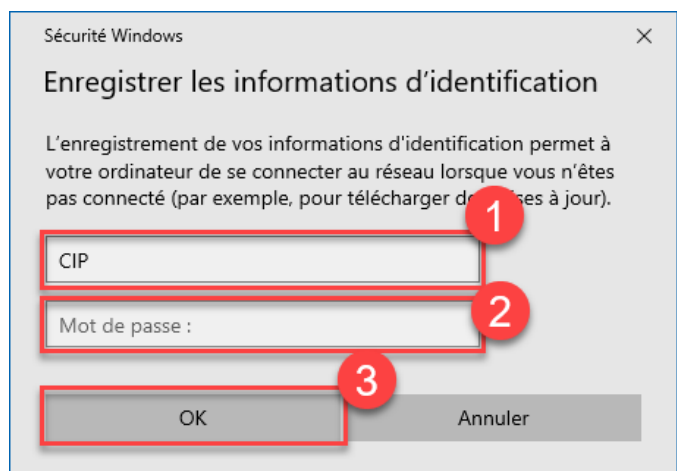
Sécurité Windows

×

Enregistrer les informations d'identification

L'enregistrement de vos informations d'identification permet à votre ordinateur de se connecter au réseau lorsque vous n'êtes pas connecté (par exemple, pour télécharger d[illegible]ses à jour).

1

CIP

2

Mot de passe :

3

OK

Annuler